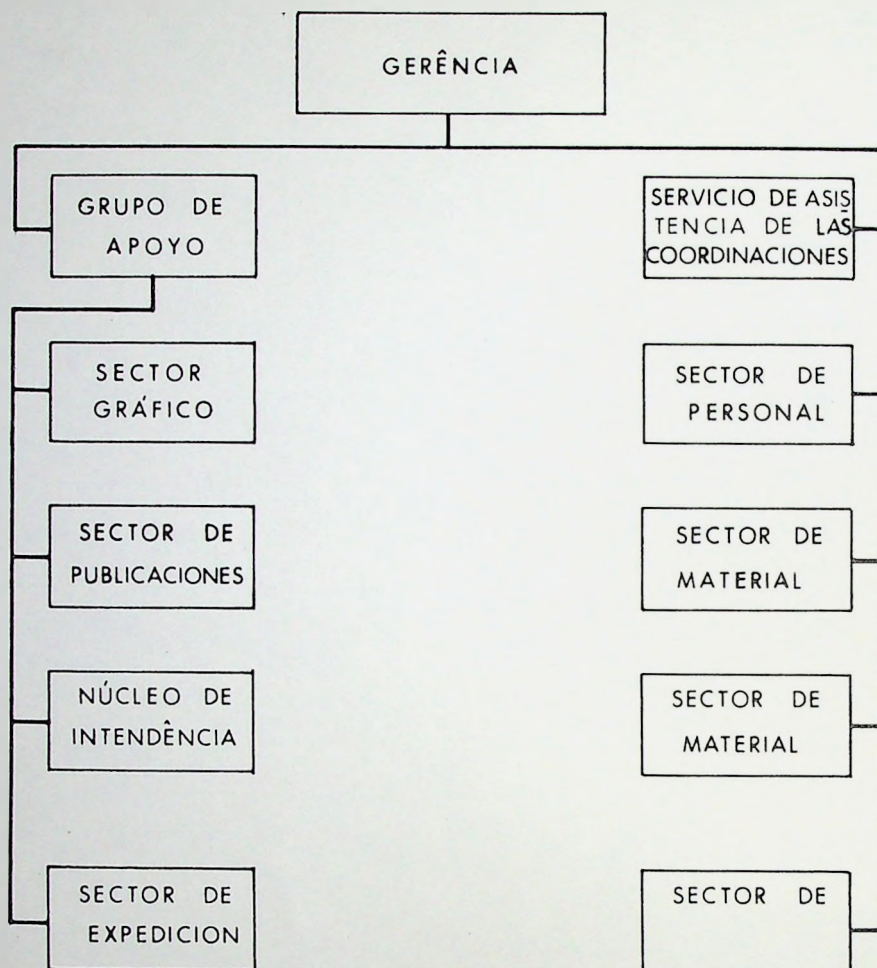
GERÊNCIA

GRUPO DE APOYO

SECTOR GRÁFICO

SECTOR DE PUBLICACIONES

NÚCLEO DE INTENDÊNCIA

SECTOR DE EXPEDICION

SERVICIO DE ASISTENCIA DE LAS COORDINACIONES

SECTOR DE PERSONAL

SECTOR DE MATERIAL

SECTOR DE MATERIAL

SECTOR DE